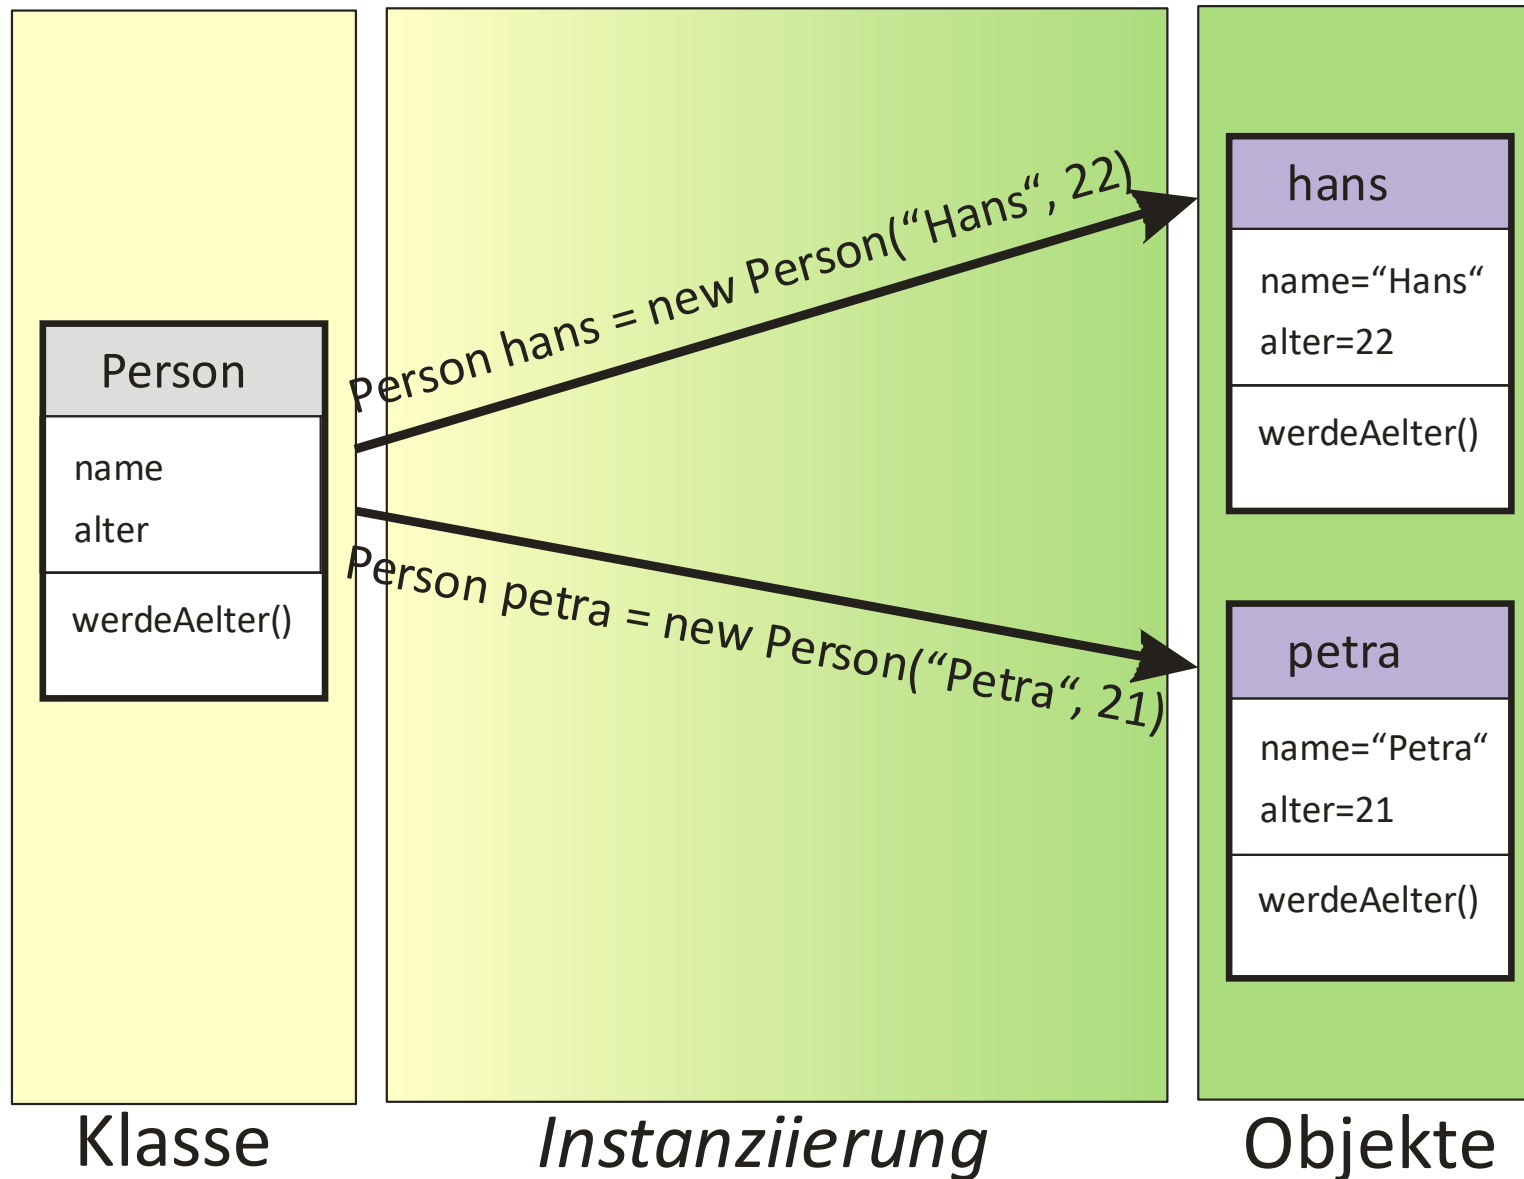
Person

name
alter

werdeAelter()

Person hans = new Person(“Hans“, 22)

Person petra = new Person(“Petra“, 21)

hans

name=“Hans“
alter=22

werdeAelter()

petra

name=“Petra“
alter=21

werdeAelter()

Klasse

Instanziierung

Objekte